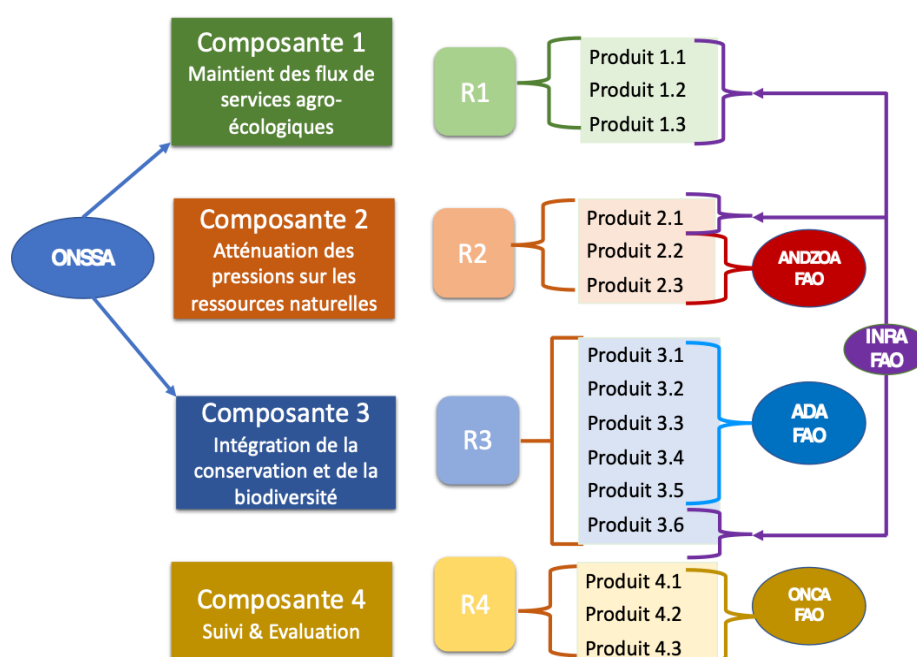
ONSSA

Composante 1
Maintient des flux de services agro-écologiques

R1

Produit 1.1
Produit 1.2
Produit 1.3

Composante 2
Atténuation des pressions sur les ressources naturelles

R2

Produit 2.1
Produit 2.2
Produit 2.3

ANDZOA
FAO

INRA
FAO

Composante 3
Intégration de la conservation et de la biodiversité

R3

Produit 3.1
Produit 3.2
Produit 3.3
Produit 3.4
Produit 3.5
Produit 3.6

ADA
FAO

Composante 4
Suivi & Evaluation

R4

Produit 4.1
Produit 4.2
Produit 4.3

ONCA
FAO